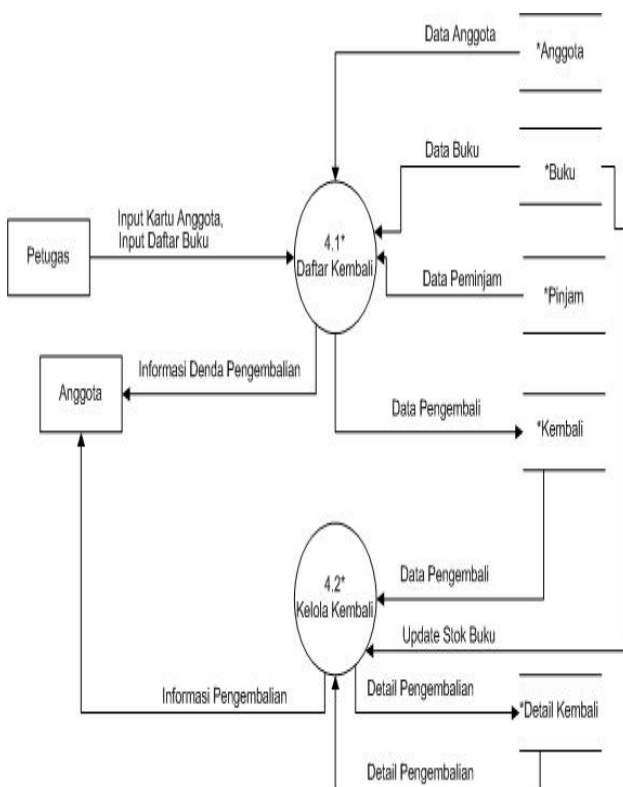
Data Anggota

*Anggota

Data Buku

*Buku

Input Kartu Anggota,
Input Daftar Buku

Petugas

4.1*
Daftar Kembali

Data Peminjam

*Pinjam

Anggota

Informasi Denda Pengembalian

Data Pengembali

*Kembali

4.2*
Kelola Kembali

Data Pengembali

Update Stok Buku

Informasi Pengembalian

Detail Pengembalian

*Detail Kembali

Detail Pengembalian